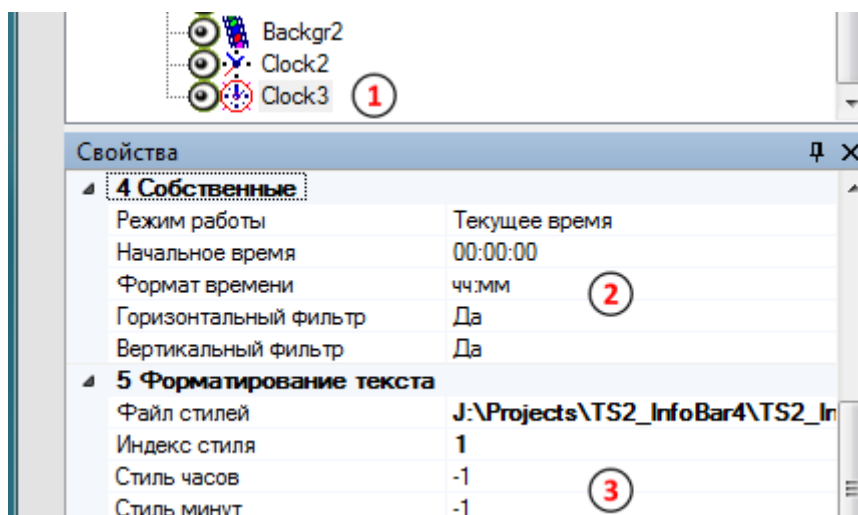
Backgr2
Clock2
Clock3
1

Свойства

4 Собственные

| Режим работы | Текущее время |
|---|---|
| Начальное время | 00:00:00 |
| Формат времени | чч:мм |
| Горизонтальный фильтр | Да |
| Вертикальный фильтр | Да |

2

5 Форматирование текста

| Файл стилей | J:\Projects\TS2_InfoBar4\TS2_In |
|---|---|
| Индекс стиля | 1 |
| Стиль часов | -1 |
| Стиль минут | -1 |

3